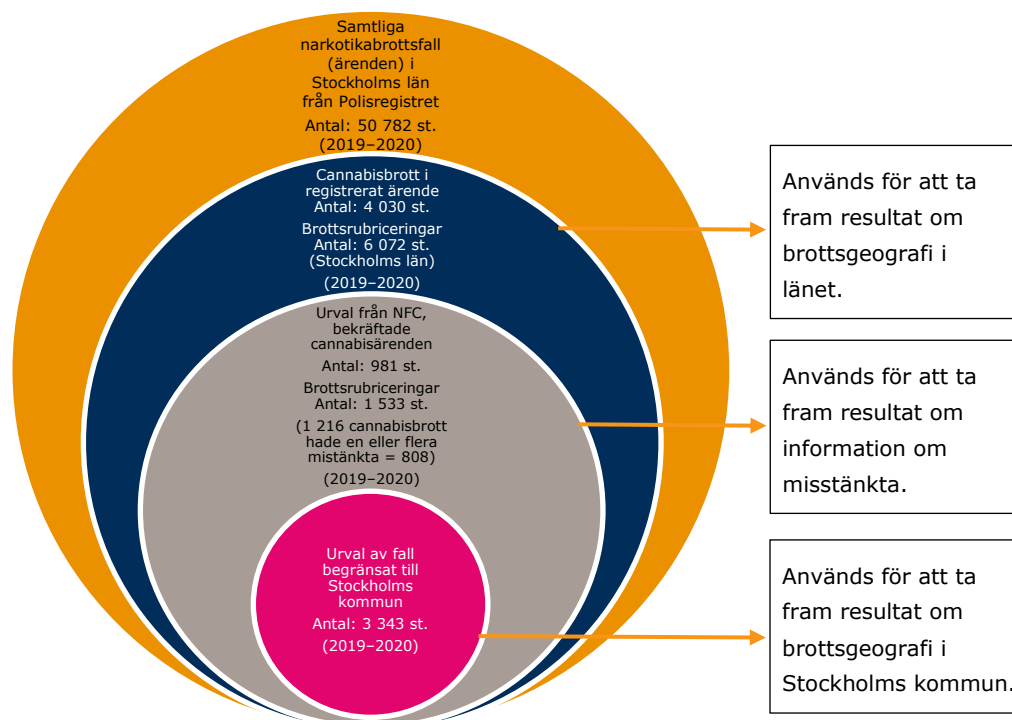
Samtliga narkotikabrottsfall (ärenden) i Stockholms län från Polisregistret

Antal: 50 782 st.
(2019–2020)

Cannabisbrott i registrerat ärende
Antal: 4 030 st.

Brottsrubriceringar
Antal: 6 072 st.
(Stockholms län)

(2019–2020)

Urval från NFC, bekräftade cannabisärenden

Antal: 981 st.

Brottsrubriceringar
Antal: 1 533 st.

(1 216 cannabisbrott hade en eller flera mistänkta = 808)

(2019–2020)

Urval av fall begränsat till Stockholms kommun

Antal: 3 343 st.

(2019–2020)

Används för att ta fram resultat om brottsgeografi i länet.

Används för att ta fram resultat om information om misstänkta.

Används för att ta fram resultat om brottsgeografi i Stockholms kommun.